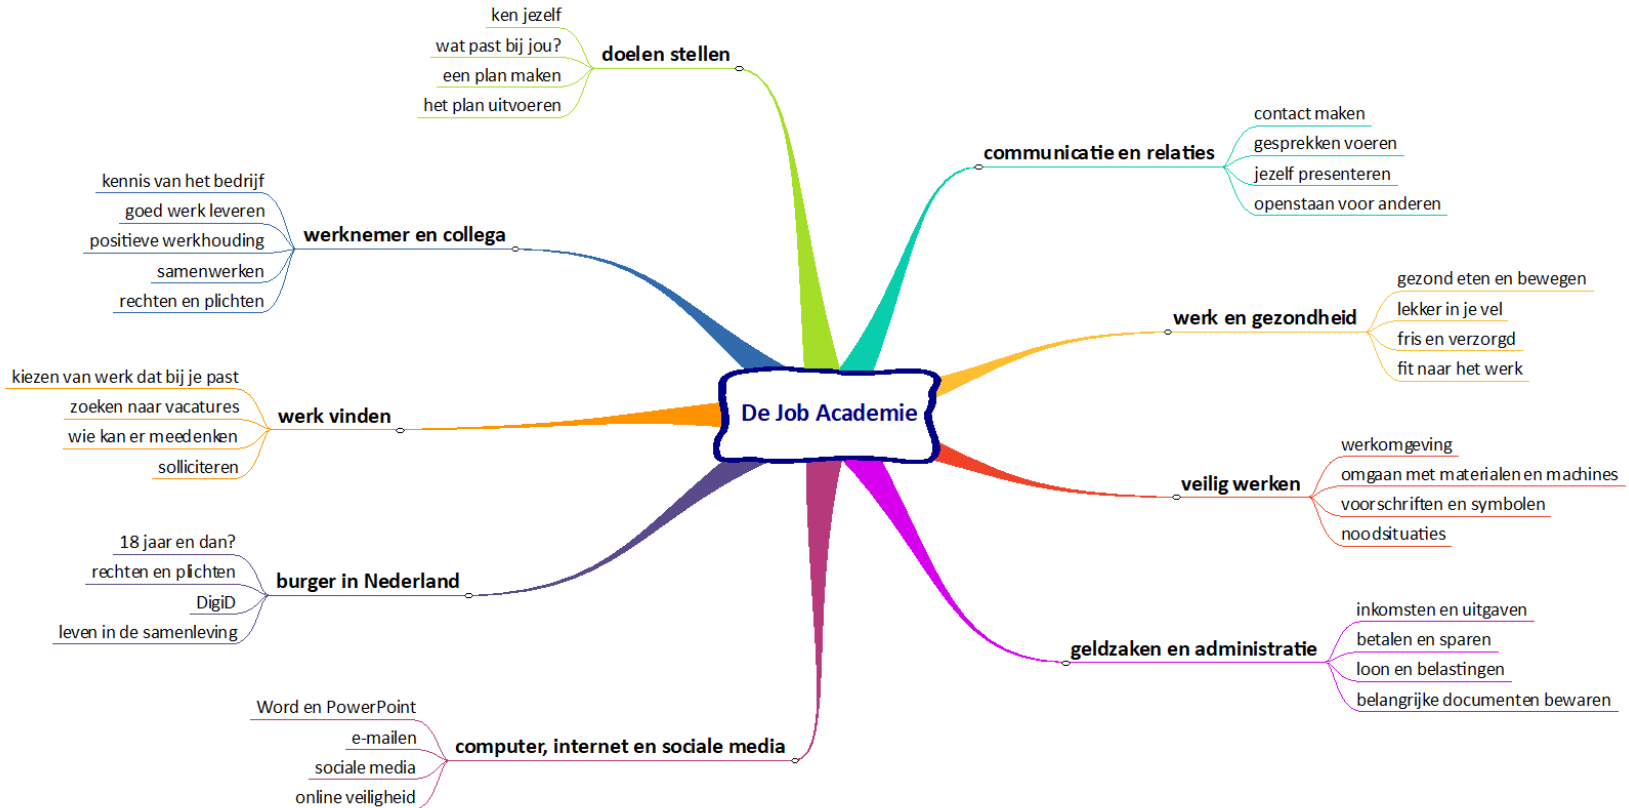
De Job Academie

doelen stellen
ken jezelf
wat past bij jou?
een plan maken
het plan uitvoeren

communicatie en relaties
contact maken
gesprekken voeren
jezelf presenteren
openstaan voor anderen

werknemer en collega
kennis van het bedrijf
goed werk leveren
positieve werkhouding
samenwerken
rechten en plichten

werk en gezondheid
gezond eten en bewegen
lekker in je vel
fris en verzorgd
fit naar het werk

werk vinden
kiezen van werk dat bij je past
zoeken naar vacatures
wie kan er meedenken
solliciteren

veilig werken
werkomgeving
omgaan met materialen en machines
voorschriften en symbolen
noodsituaties

burger in Nederland
18 jaar en dan?
rechten en plichten
DigiD
leven in de samenleving

geldzaken en administratie
inkomsten en uitgaven
betalen en sparen
loon en belastingen
belangrijke documenten bewaren

computer, internet en sociale media
Word en PowerPoint
e-mailen
sociale media
online veiligheid